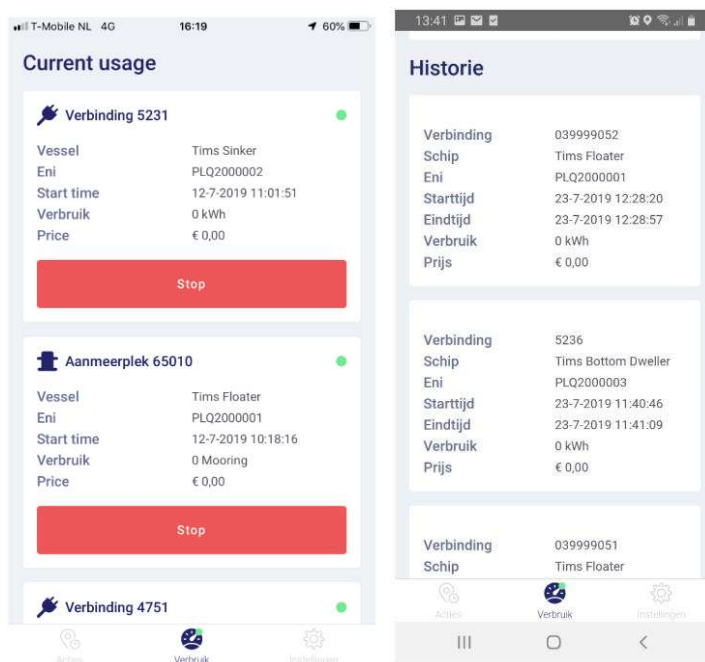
T-Mobile NL 4G 16:19 60%

Current usage

Verbinding 5231

| | |
|---|---|
| Vessel | Tims Sinker |
| Eni | PLQ2000002 |
| Start time | 12-7-2019 11:01:51 |
| Verbruik | 0 kWh |
| Price | € 0,00 |

Stop

Aanmeerplek 65010

| | |
|---|---|
| Vessel | Tims Floater |
| Eni | PLQ2000001 |
| Start time | 12-7-2019 10:18:16 |
| Verbruik | 0 Mooring |
| Price | € 0,00 |

Stop

Verbinding 4751

Acties Verbruik Instellingen

13:41

Historie

| | |
|---|---|
| Verbinding | 039999052 |
| Schip | Tims Floater |
| Eni | PLQ2000001 |
| Starttijd | 23-7-2019 12:28:20 |
| Eindtijd | 23-7-2019 12:28:57 |
| Verbruik | 0 kWh |
| Prijs | € 0,00 |

| | |
|---|---|
| Verbinding | 5236 |
| Schip | Tims Bottom Dweller |
| Eni | PLQ2000003 |
| Starttijd | 23-7-2019 11:40:46 |
| Eindtijd | 23-7-2019 11:41:09 |
| Verbruik | 0 kWh |
| Prijs | € 0,00 |

| | |
|---|---|
| Verbinding | 039999051 |
| Schip | Tims Floater |

Acties Verbruik Instellingen